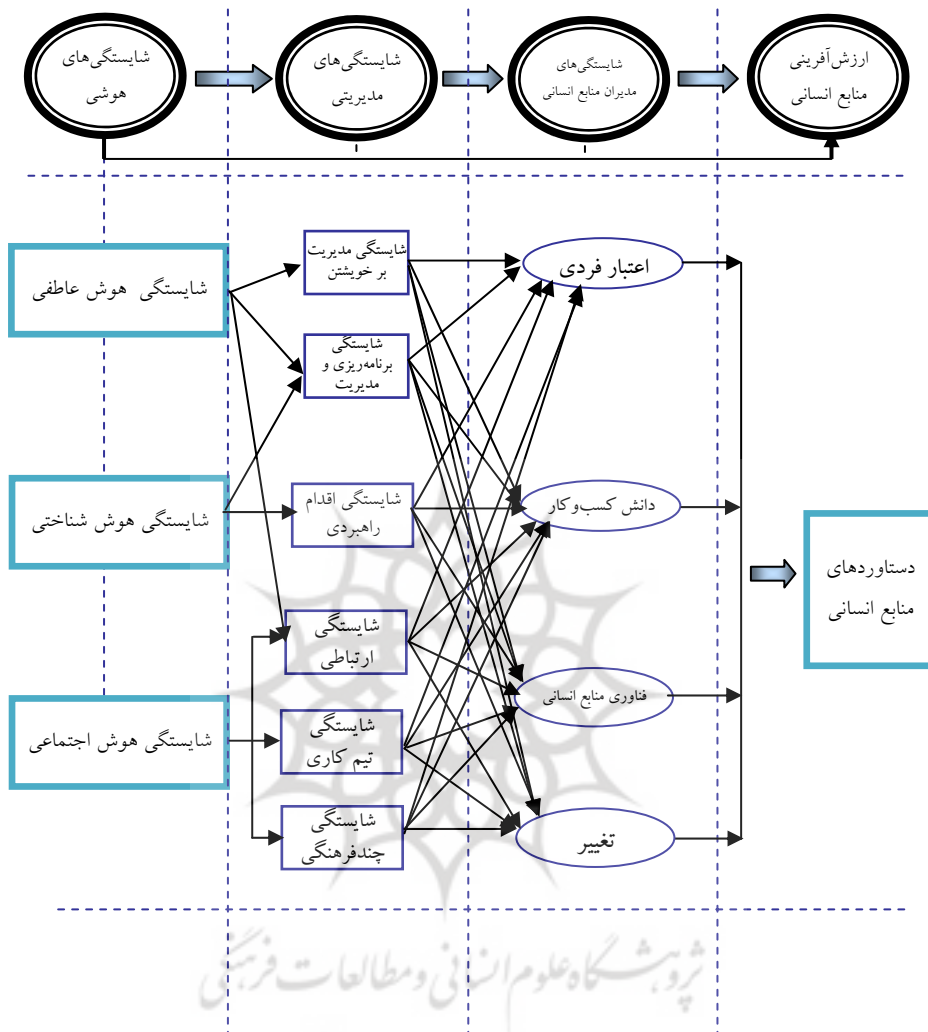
شایستگی‌های هوشی

شایستگی‌های مدیریتی

شایستگی‌های مدیران منابع انسانی

ارزش‌آفرینی منابع انسانی

شایستگی هوش عاطفی

شایستگی هوش شناختی

شایستگی هوش اجتماعی

شایستگی مدیریت بر خویشتن

شایستگی برنامه‌ریزی و مدیریت

شایستگی اقدام راهبردی

شایستگی ارتباطی

شایستگی تیم کاری

شایستگی چندفرهنگی

اعتبار فردی

دانش کسب‌وکار

فناوری منابع انسانی

تغییر

دستاوردهای منابع انسانی

پژوهشگاه علوم انسانی و مطالعات فرهنگی